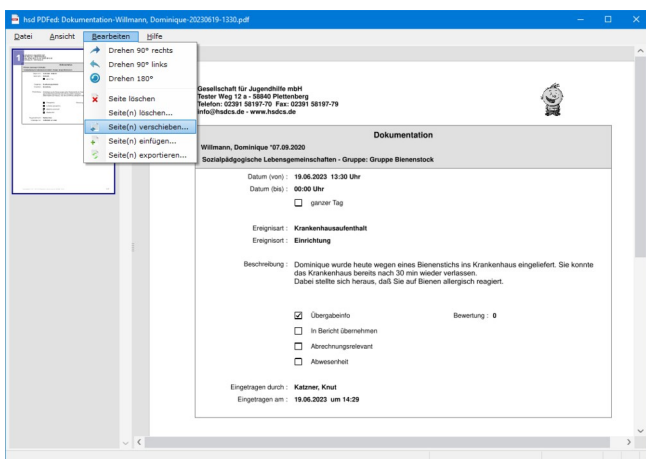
hsd PDFed: Dokumentation-Willmann, Dominique-20230619-1330.pdf

Datei Ansicht Bearbeiten Hilfe

Drehen 90° rechts
Drehen 90° links
Drehen 180°
Seite löschen
Seite(n) löschen...
Seite(n) verschieben...
Seite(n) einfügen...
Seite(n) exportieren...

1

Gesellschaft für Jugendhilfe mbH
Tester Weg 12 a - 58840 Plettenberg
Telefon: 02391 58197-70 Fax: 02391 58197-79
info@hsdcs.de - www.hsdcs.de

Dokumentation

Willmann, Dominique *07.09.2020
Sozialpädgogische Lebensgemeinschaften - Gruppe: Gruppe Bienenstock

Datum (von) : 19.06.2023 13:30 Uhr
Datum (bis) : 00:00 Uhr
ganzer Tag

Ereignisart : Krankenhausaufenthalt
Ereignisort : Einrichtung

Beschreibung : Dominique wurde heute wegen eines Bienenstichs ins Krankenhaus eingeliefert. Sie konnte das Krankenhaus bereits nach 30 min wieder verlassen.
Dabei stellte sie heraus, daß Sie auf Bienen allergisch reagiert.

Übergabeinfo
Bewertung : 0
In Bericht übernehmen
Abrechnungsrelevant
Abwesenheit

Eingetragen durch : Katzner, Knut
Eingetragen am : 19.06.2023 um 14:29